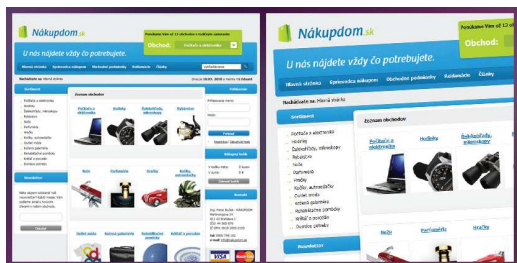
Nákupdom.sk

U nás nájdete vždy čo potrebujete.

Obchod:

Hlavná stránka | Sprievodca nákupom | Obchodné podmienky | Kontakt | Články

Nachádzate sa: Hlavná stránka

Sortiment

Zoznam obchodov

Počítače a elektronika

Hodinky

Ďalekohľady, mikroskopy

Nožiarstvo

Nože

Outdoor

Baterky

Kuchyňa, gastro

Newsletter

Nákupdom.sk

U nás nájdete vždy čo potrebujete.

Obchod:

Hlavná stránka | Sprievodca nákupom | Obchodné podmienky | Kontakt | Články

Nachádzate sa: Hlavná stránka

Sortiment

Zoznam obchodov

Počítače a elektronika

Hodinky

Ďalekohľady, mikroskopy

Počítače a elektronika
Hodinky
Ďalekohľady, mikroskopy
Nožiarstvo
Nože
Outdoor
Baterky
Kuchyňa, gastro
Vreckové nože
Domáce potreby
Kožené a auto doplnky
Kožené doplnky
Dekoratívne predmety
Krbové doplnky
Darčeky k prvé...
Domáce spotrebiče

Newsletter

Nože

Outdoor

Baterky

Kuchyňa, gastro